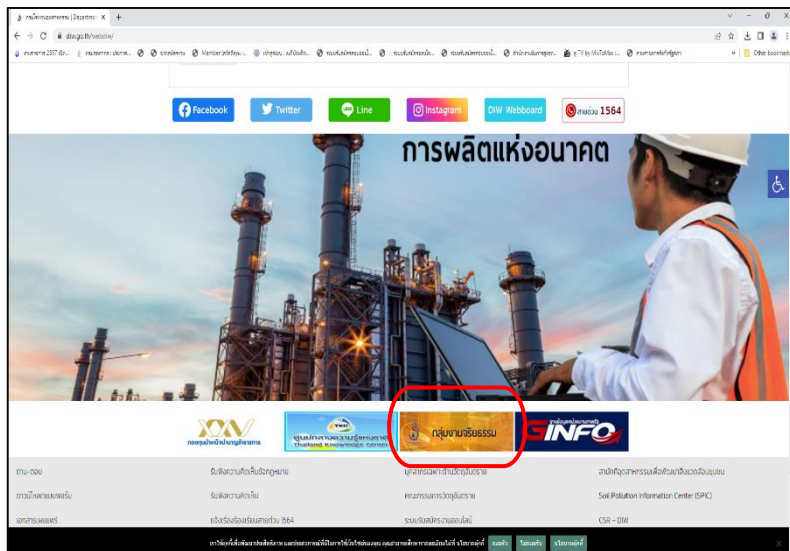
กรมโรงงานอุตสาหกรรม | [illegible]

diw.go.th/webdiw/

Other bookmarks

Facebook

Twitter

Line

Instagram

DIW Webboard

สายด่วน 1564

การผลิตแห่งอนาคต

กองทุนน้ำหน้าปรามอุตสาหกรรม

ศูนย์กลางองค์ความรู้แห่งชาติ Thailand Knowledge Center

กลุ่มงานจริยธรรม

INFO

ถาม-ตอบ

รับฟังความคิดเห็นร่างกฎหมาย

บุคลากรเฉพาะด้านวัตถุอันตราย

สถาบันเพื่อการพัฒนาอุตสาหกรรมอย่างยั่งยืน

การเปิดเผยข้อมูล

รับฟังความคิดเห็น

คณะกรรมการวัตถุอันตราย

Soil Pollution Information Center (SPIC)

เอกสารเผยแพร่

แจ้งเรื่องร้องเรียนสายด่วน 1564

ระบบรับสมัครงานออนไลน์

CSR - DIW

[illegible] ยอมรับ ไม่ยอมรับ นโยบายคุกกี้